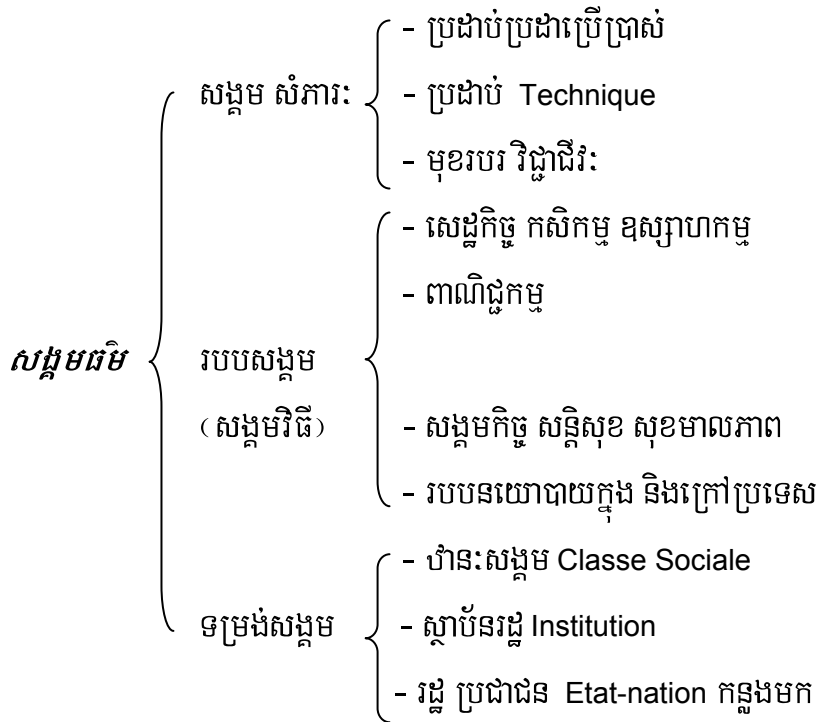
សង្គមជមិ

សង្គម សំភារៈ
- ប្រដាប់ប្រដាប្រើប្រាស់
- ប្រដាប់ Technique
- មុខរបរ វិជ្ជាជីវៈ

របបសង្គម
(សង្គមវិធី)
- សេដ្ឋកិច្ច កសិកម្ម ឧស្សាហកម្ម
- ពាណិជ្ជកម្ម
- សង្គមកិច្ច សន្តិសុខ សុខមាលភាព
- របបនយោបាយក្នុង និងក្រៅប្រទេស

ទម្រង់សង្គម
- ឋានៈសង្គម Classe Sociale
- ស្ថាប័នរដ្ឋ Institution
- រដ្ឋ ប្រជាជន Etat-nation កន្លងមក